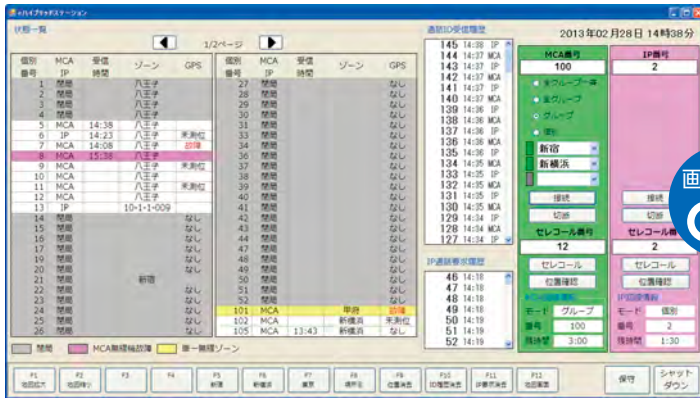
ハイブリッドステーション

状態一覧

1/2ページ

| 個別番号 | MCA IP | 受信時間 | ゾーン | GPS |
|---|---|---|---|---|
| 1 | 閉局 | | 八王子 | |
| 2 | 閉局 | | 八王子 | |
| 3 | 閉局 | | 八王子 | |
| 4 | 閉局 | | 八王子 | |
| 5 | MCA | 14:38 | 八王子 | |
| 6 | IP | 14:23 | 八王子 | 未測位 |
| 7 | MCA | 14:08 | 八王子 | 故障 |
| 8 | MCA | 15:36 | 八王子 | |
| 9 | MCA | | 八王子 | 未測位 |
| 10 | MCA | | 八王子 | |
| 11 | MCA | | 八王子 | 未測位 |
| 12 | MCA | | 八王子 | |
| 13 | IP | | 10-1-1-009 | |
| 14 | 閉局 | | | なし |
| 15 | 閉局 | | | なし |
| 16 | 閉局 | | | なし |
| 17 | 閉局 | | | なし |
| 18 | 閉局 | | | なし |
| 19 | 閉局 | | | なし |
| 20 | 閉局 | | | なし |
| 21 | 閉局 | | 新宿 | |
| 22 | 閉局 | | | なし |
| 23 | 閉局 | | | なし |
| 24 | 閉局 | | | なし |
| 25 | 閉局 | | | なし |
| 26 | 閉局 | | | なし |

| 個別番号 | MCA IP | 受信時間 | ゾーン | GPS |
|---|---|---|---|---|
| 27 | 閉局 | | | なし |
| 28 | 閉局 | | | なし |
| 29 | 閉局 | | | なし |
| 30 | 閉局 | | | なし |
| 31 | 閉局 | | | なし |
| 32 | 閉局 | | | なし |
| 33 | 閉局 | | | なし |
| 34 | 閉局 | | | なし |
| 35 | 閉局 | | | なし |
| 36 | 閉局 | | | なし |
| 37 | 閉局 | | | なし |
| 38 | 閉局 | | | なし |
| 39 | 閉局 | | | なし |
| 40 | 閉局 | | | なし |
| 41 | 閉局 | | | なし |
| 42 | 閉局 | | | なし |
| 43 | 閉局 | | | なし |
| 44 | 閉局 | | | なし |
| 45 | 閉局 | | | なし |
| 46 | 閉局 | | | なし |
| 47 | 閉局 | | | なし |
| 48 | 閉局 | | | なし |
| 49 | 閉局 | | | なし |
| 50 | 閉局 | | | なし |
| 51 | 閉局 | | | なし |
| 52 | 閉局 | | | なし |
| 101 | MCA | | 甲府 | 故障 |
| 102 | MCA | | 新横浜 | 未測位 |
| 105 | MCA | 13:43 | 新横浜 | なし |

閉局　MCA無線機故障　単一無線ゾーン

通話ID受信履歴
145 14:38 IP
144 14:37 MCA
143 14:37 MCA
142 14:37 MCA
141 14:37 IP
140 14:37 MCA
139 14:36 IP
138 14:36 MCA
137 14:36 IP
136 14:36 MCA
135 14:36 MCA
134 14:35 MCA
133 14:35 IP
132 14:35 MCA
131 14:35 IP
130 14:35 MCA
129 14:34 IP
128 14:34 MCA
127 14:34 IP

IP通話要求履歴
46 14:18
47 14:18
48 14:18
49 14:18
50 14:19
51 14:19
52 14:19

2013年02月28日 14時38分

MCA番号
100
全グループ一斉
全グループ
グループ
個別
新宿
新横浜
接続
切断
セレコール番号
12
セレコール
位置確認
モード グループ
番号 100
残時間 3:00

IP番号
2
画
接続
切断
セレコール番号
2
セレコール
位置確認
IP回線通話
モード 個別
番号 2
残時間 1:30

F1 地図拡大　F2 地図縮小　F3　F4　F5 新宿　F6 新横浜　F7 東京　F8 横浜　F9 位置確認　F10 ID履歴消去　F11 IP要求消去　F12 地図表示　保存　シャットダウン